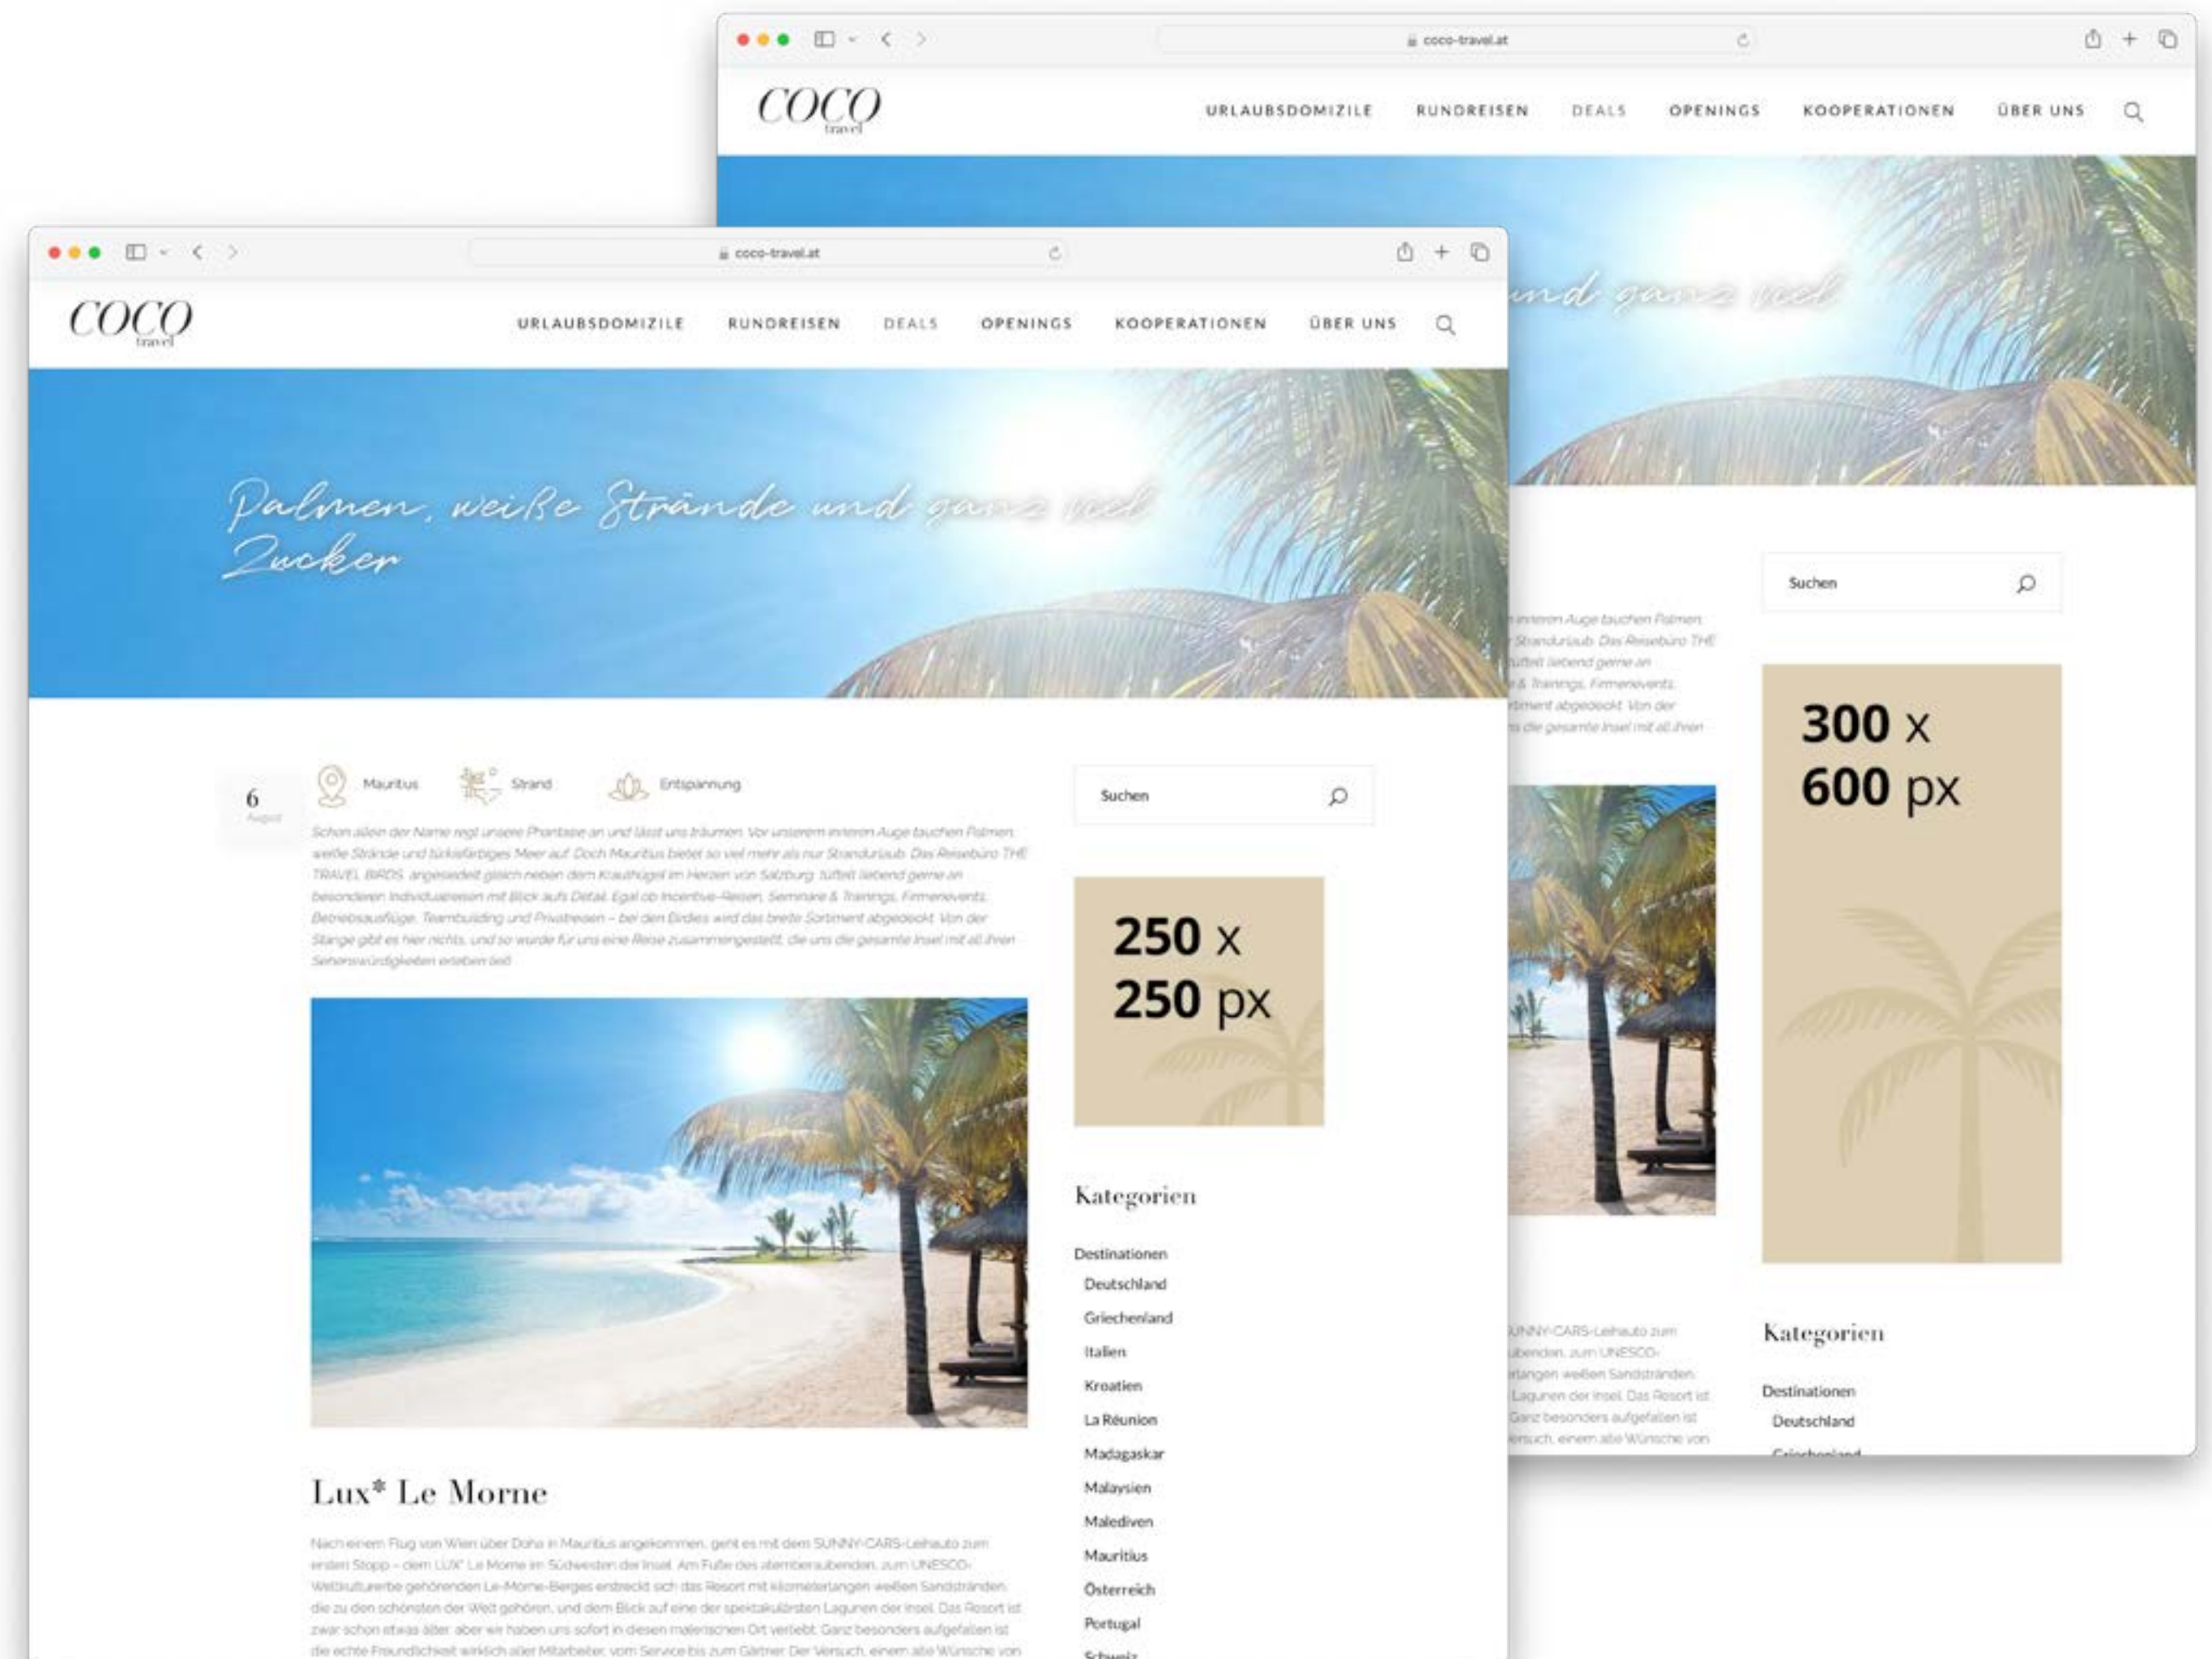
coco-travel.at

COCO travel

URLAUBSDOMIZILE RUNDREISEN DEALS OPENINGS KOOPERATIONEN ÜBER UNS

und ganz viel

Suchen

300 x 600 px

Kategorien

Destinationen
Deutschland

coco-travel.at

COCO travel

URLAUBSDOMIZILE RUNDREISEN DEALS OPENINGS KOOPERATIONEN ÜBER UNS

Palmen, weiße Strände und ganz viel Zucker

6 August

Mauritius Strand Entspannung

Schon allein der Name regt unsere Phantasie an und lässt uns träumen. Vor unserem inneren Auge tauchen Palmen, weiße Strände und türkisfarbiges Meer auf. Doch Mauritius bietet so viel mehr als nur Strandurlaub. Das Reisebüro THE TRAVEL BIRDS, angesiedelt gleich neben dem Krauthügel im Herzen von Salzburg, tüftelt liebend gerne an besonderen Individualreisen mit Blick aufs Detail. Egal ob Incentive-Reisen, Seminare & Trainings, Firmenevents, Betriebsausflüge, Teambuilding und Privatreisen – bei den Birdies wird das breite Sortiment abgedeckt. Von der Stange gibt es hier nichts, und so wurde für uns eine Reise zusammengestellt, die uns die gesamte Insel mit all ihren Sehenswürdigkeiten erleben ließ.

Suchen

250 x 250 px

Kategorien

Destinationen
Deutschland
Griechenland
Italien
Kroatien
La Réunion
Madagaskar
Malaysien
Malediven
Mauritius
Österreich
Portugal
Schweiz

Lux* Le Morne

Nach einem Flug von Wien über Doha in Mauritius angekommen, geht es mit dem SUNNY-CARS-Leihauto zum ersten Stopp – dem LUX* Le Morne im Südwesten der Insel. Am Fuße des atemberaubenden, zum UNESCO-Weltkulturerbe gehörenden Le-Morne-Berges erstreckt sich das Resort mit kilometerlangen weißen Sandstränden, die zu den schönsten der Welt gehören, und dem Blick auf eine der spektakulärsten Lagunen der Insel. Das Resort ist zwar schon etwas älter, aber wir haben uns sofort in diesen malerischen Ort verliebt. Ganz besonders aufgefallen ist die echte Freundlichkeit wirklich aller Mitarbeiter, vom Service bis zum Gärtner. Der Versuch, einem alle Wünsche von